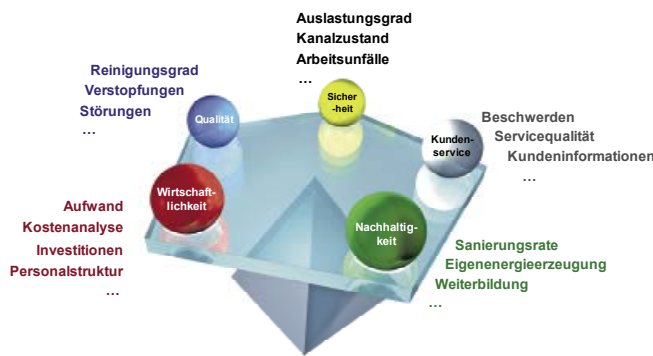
Auslastungsgrad
Kanalzustand
Arbeitsunfälle
...

Reinigungsgrad
Verstopfungen
Störungen
...

Qualität

Sicher-heit

Kunden-service

Beschwerden
Servicequalität
Kundeninformationen
...

Wirtschaft-lichkeit

Aufwand
Kostenanalyse
Investitionen
Personalstruktur
...

Nachhaltig-keit

Sanierungsrate
Eigenenergieerzeugung
Weiterbildung
...